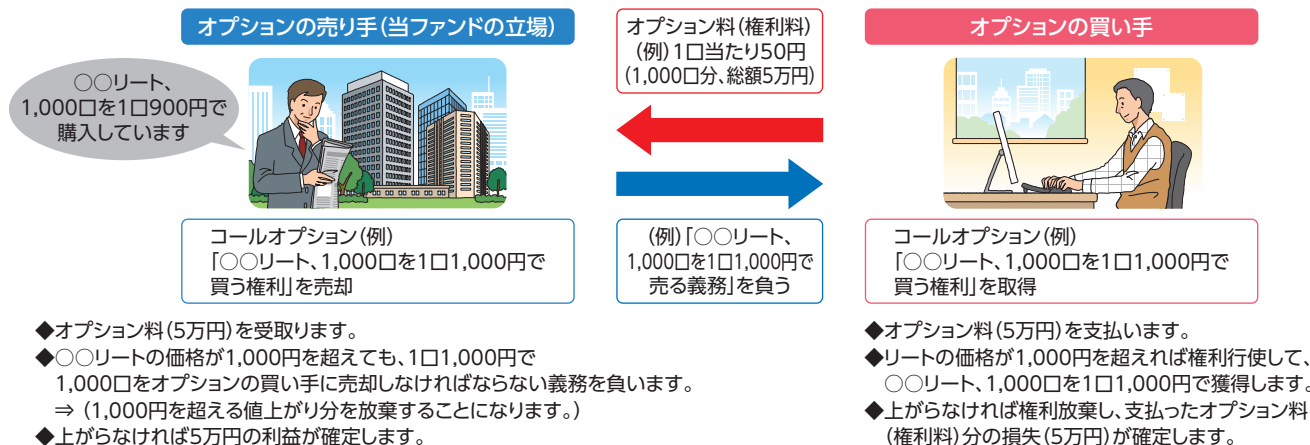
オプションの売り手(当ファンドの立場)

○○リート、
1,000口を1口900円で
購入しています

オプション料(権利料)
(例)1口当たり50円
(1,000口分、総額5万円)

オプションの買い手

コールオプション(例)
「○○リート、1,000口を1口1,000円で
買う権利」を売却

(例)「○○リート、
1,000口を1口1,000円で
売る義務」を負う

コールオプション(例)
「○○リート、1,000口を1口1,000円で
買う権利」を取得

◆オプション料(5万円)を受取ります。
◆○○リートの価格が1,000円を超えても、1口1,000円で1,000口をオプションの買い手に売却しなければならない義務を負います。
⇒ (1,000円を超える値上がり分を放棄することになります。)
◆上がらなければ5万円の利益が確定します。

◆オプション料(5万円)を支払います。
◆リートの価格が1,000円を超えれば権利行使して、○○リート、1,000口を1口1,000円で獲得します。
◆上がらなければ権利放棄し、支払ったオプション料(権利料)分の損失(5万円)が確定します。